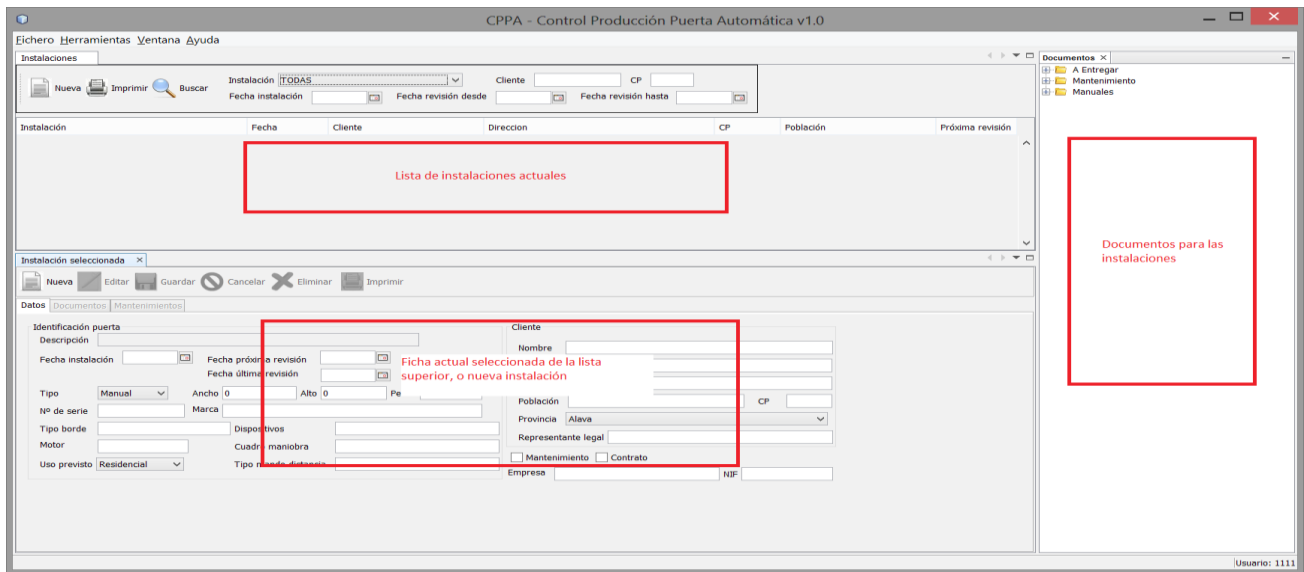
CPPA - Control Producción Puerta Automática v1.0

Fichero Herramientas Ventana Ayuda

Instalaciones

Nueva Imprimir Buscar

Instalación TODAS
Cliente
CP
Fecha instalación
Fecha revisión desde
Fecha revisión hasta

| Instalación | Fecha | Cliente | Direccion | CP | Población | Próxima revisión |
|---|---|---|---|---|---|---|

Lista de instalaciones actuales

Documentos

A Entregar
Mantenimiento
Manuales

Documentos para las instalaciones

Instalación seleccionada

Nueva Editar Guardar Cancelar Eliminar Imprimir

Datos Documentos Mantenimientos

Identificación puerta
Descripción
Fecha instalación
Fecha próxima revisión
Fecha última revisión
Tipo Manual
Ancho 0
Alto 0
Pe
Nº de serie
Marca
Tipo borde
Dispositivos
Motor
Cuadro maniobra
Uso previsto Residencial
Tipo mando distancia

Ficha actual seleccionada de la lista superior, o nueva instalación

Cliente
Nombre
Población
CP
Provincia Alava
Representante legal
Mantenimiento Contrato
Empresa
NIF

Usuario: 1111